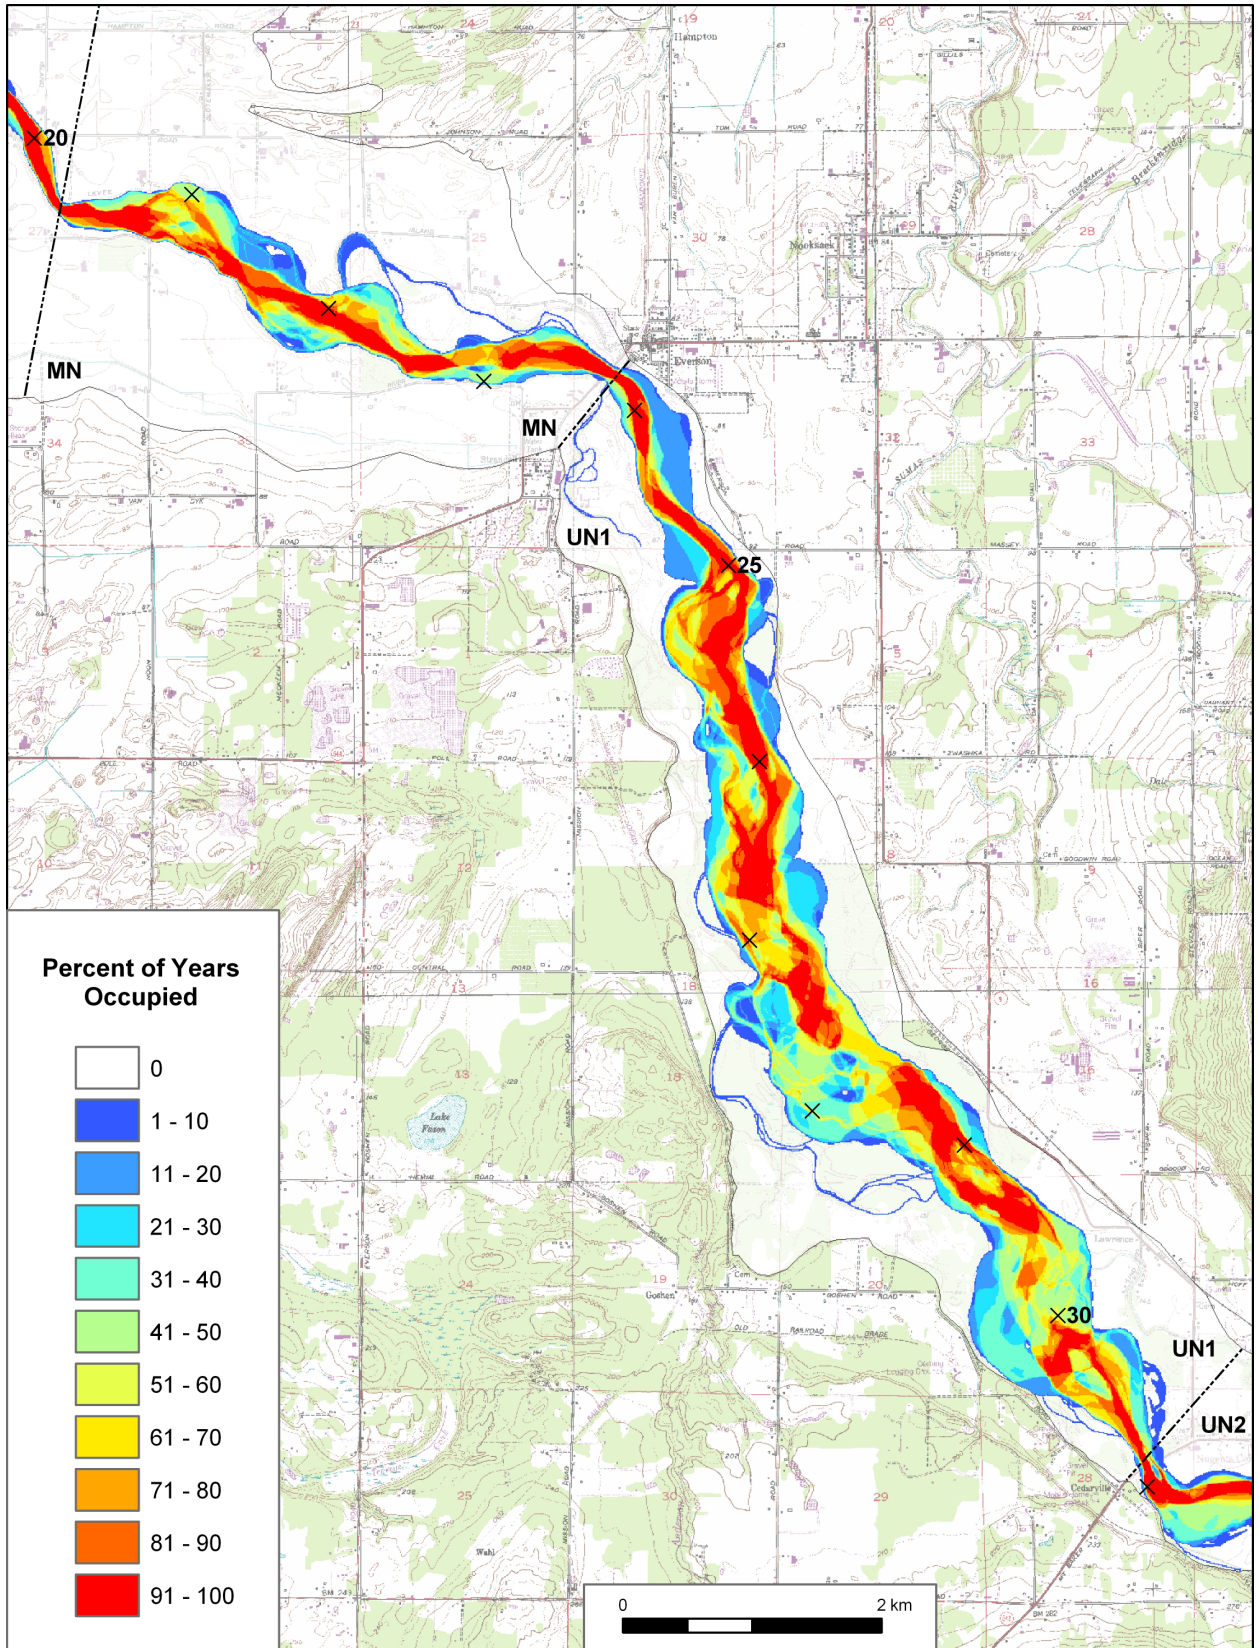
20

MN

MN

UN1

25

30

UN1

UN2

Hampton

Nooksack

Everson

Lake Fazon

Goshen

Cedarville

Percent of Years Occupied

0

1 - 10

11 - 20

21 - 30

31 - 40

41 - 50

51 - 60

61 - 70

71 - 80

81 - 90

91 - 100

0

2 km